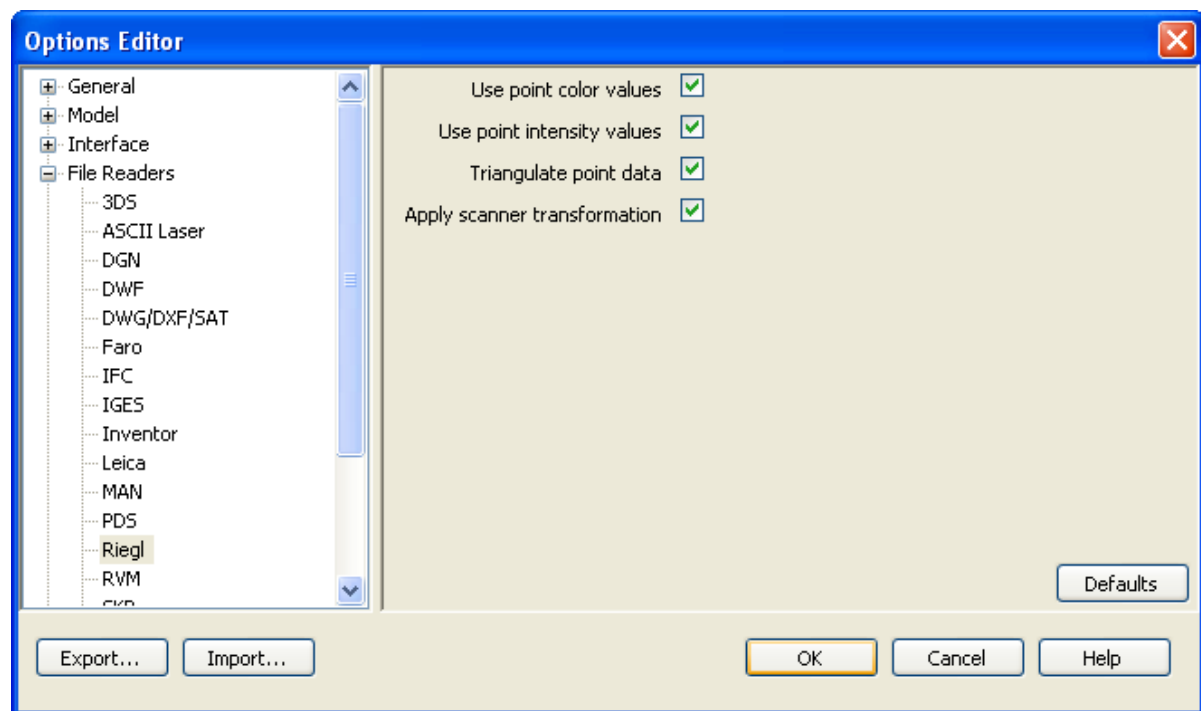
Options Editor

General
Model
Interface
File Readers
3DS
ASCII Laser
DGN
DWF
DWG/DXF/SAT
Faro
IFC
IGES
Inventor
Leica
MAN
PDS
Riegl
RVM
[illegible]

Use point color values
Use point intensity values
Triangulate point data
Apply scanner transformation

Defaults

Export...
Import...
OK
Cancel
Help